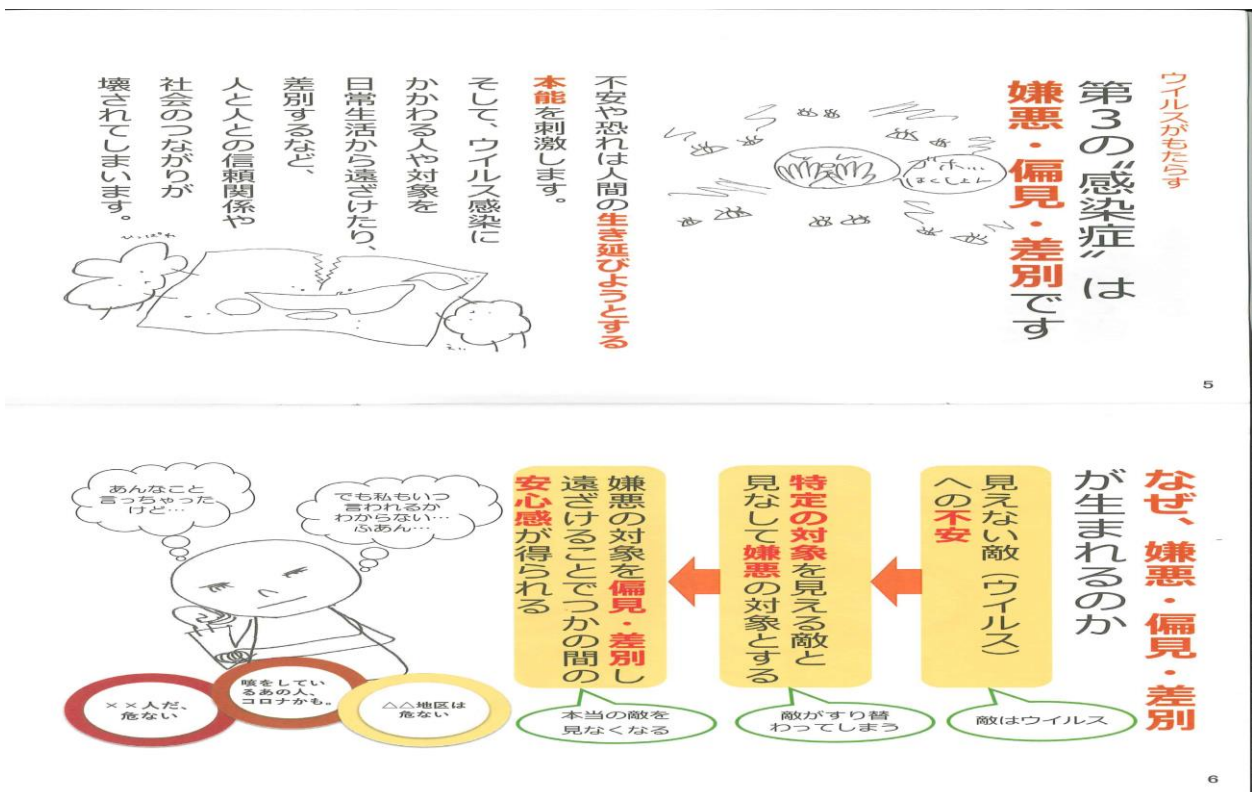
ウイルスがもたらす

第3の"感染症"は

嫌悪・偏見・差別です

不安や恐れは人間の生き延びようとする本能を刺激します。

そして、ウイルス感染にかかわる人や対象を日常生活から遠ざけたり、差別するなど、人と人との信頼関係や社会のつながりが壊されてしまいます。

5

なぜ、嫌悪・偏見・差別が生まれるのか

見えない敵（ウイルス）への不安

敵はウイルス

特定の対象を見える敵と見なして嫌悪の対象とする

敵がすり替わってしまう

嫌悪の対象を偏見・差別し遠ざけることでつかの間の安心感が得られる

本当の敵を見なくなる

あんなこと言っちゃったけど…

でも私もいつ言われるかわからない…ふあん…

××人だ、危ない

咳をしているあの人、コロナかも。

△△地区は危ない

6